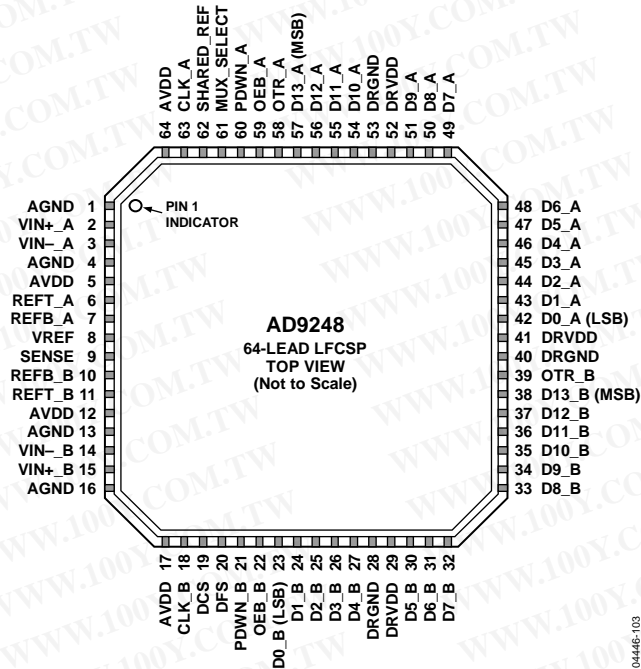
64 AVDD
63 CLK_A
62 SHARED_REF
61 MUX_SELECT
60 PDWN_A
59 OEB_A
58 OTR_A
57 D13_A (MSB)
56 D12_A
55 D11_A
54 D10_A
53 DRGND
52 DRVDD
51 D9_A
50 D8_A
49 D7_A

AGND 1
VIN+_A 2
VIN–_A 3
AGND 4
AVDD 5
REFT_A 6
REFB_A 7
VREF 8
SENSE 9
REFB_B 10
REFT_B 11
AVDD 12
AGND 13
VIN–_B 14
VIN+_B 15
AGND 16

PIN 1 INDICATOR

AD9248
64-LEAD LFCSP
TOP VIEW
(Not to Scale)

48 D6_A
47 D5_A
46 D4_A
45 D3_A
44 D2_A
43 D1_A
42 D0_A (LSB)
41 DRVDD
40 DRGND
39 OTR_B
38 D13_B (MSB)
37 D12_B
36 D11_B
35 D10_B
34 D9_B
33 D8_B

17 AVDD
18 CLK_B
19 DCS
20 DFS
21 PDWN_B
22 OEB_B
23 D0_B (LSB)
24 D1_B
25 D2_B
26 D3_B
27 D4_B
28 DRGND
29 DRVDD
30 D5_B
31 D6_B
32 D7_B

04446-103